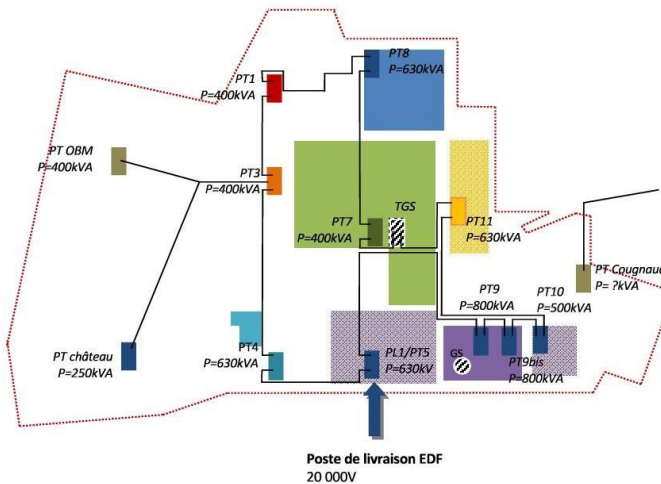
PT8
P=630kVA

PT1
P=400kVA

PT OBM
P=400kVA

PT3
P=400kVA

TGS

PT7
P=400kVA

PT11
P=630kVA

PT Cougnau
P= ?kVA

PT9
P=800kVA

PT10
P=500kVA

PT4
P=630kVA

PT château
P=250kVA

PL1/PT5
P=630kV

GS

PT9bis
P=800kVA

Poste de livraison EDF
20 000V